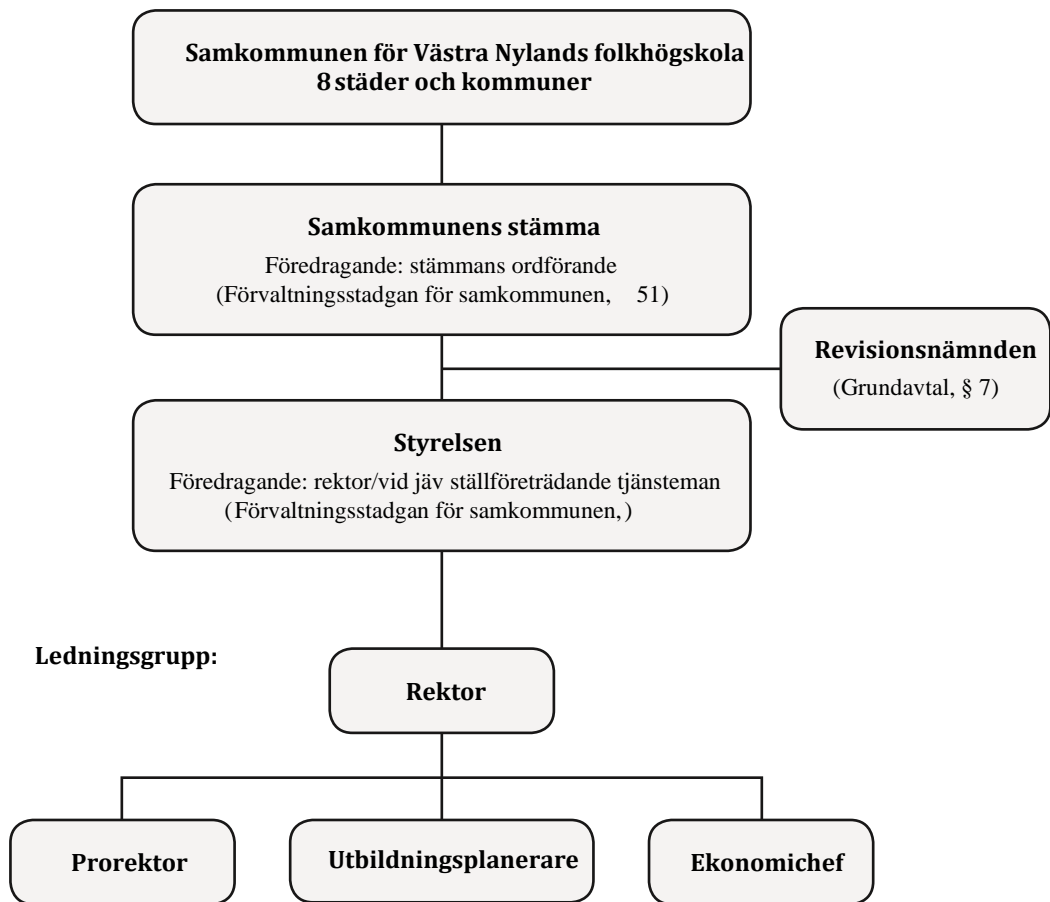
Samkommunen för Västra Nylands folkhögskola
8 städer och kommuner

Samkommunens stämma
Föredragande: stämmans ordförande
(Förvaltningsstadgan för samkommunen, 51)

Revisionsnämnden
(Grundavtal, § 7)

Styrelsen
Föredragande: rektor/vid jäv ställföreträdande tjänsteman
(Förvaltningsstadgan för samkommunen, )

Ledningsgrupp:

Rektor

Prorektor

Utbildningsplanerare

Ekonomichef